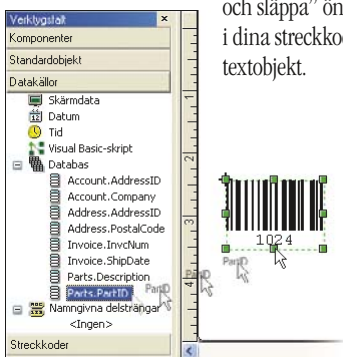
Verktygsfält
Komponenter
Standardobjekt
Datakällor
Skärmdata
Datum
Tid
Visual Basic-skript
Databas
Account.AddressID
Account.Company
Address.AddressID
Address.PostalCode
Invoice.InvcNum
Invoice.ShipDate
Parts.Description
Parts.PartID
PartID
Namngivna delsträngar
<Ingen>
Streckkoder

och släppa" ön
i dina streckkod
textobjekt.

1
2
3
4

1024
PartID